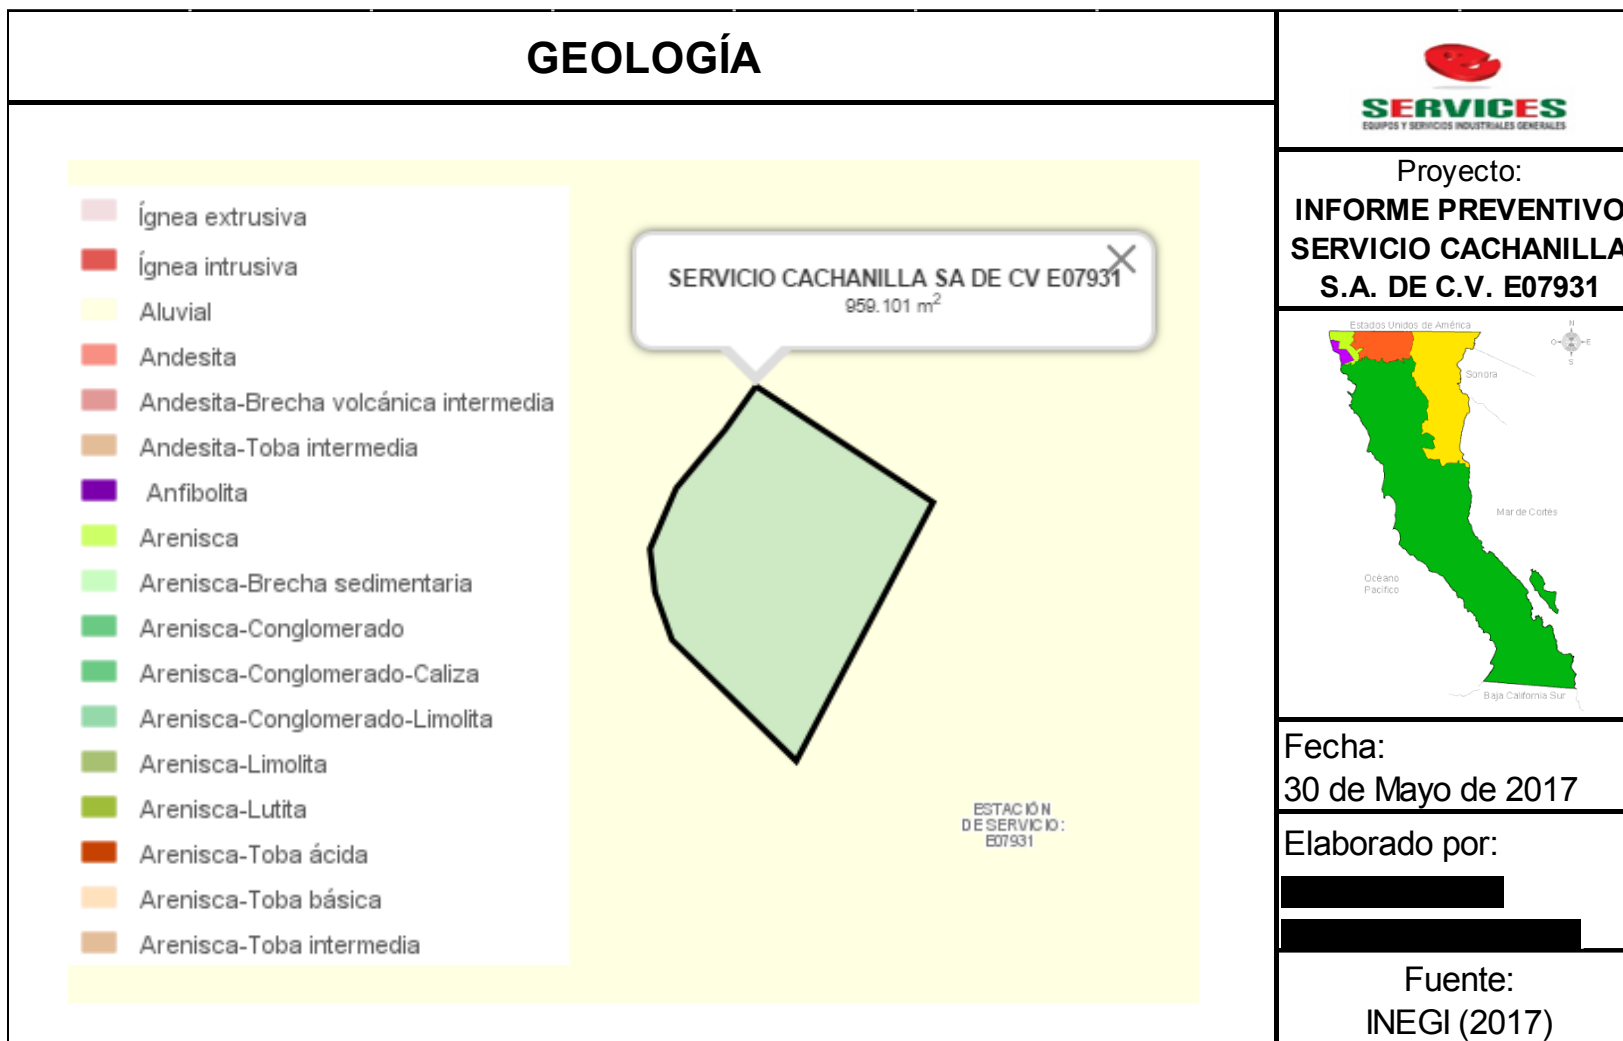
GEOLOGÍA

Ígnea extrusiva
Ígnea intrusiva
Aluvial
Andesita
Andesita-Brecha volcánica intermedia
Andesita-Toba intermedia
Anfibolita
Arenisca
Arenisca-Brecha sedimentaria
Arenisca-Conglomerado
Arenisca-Conglomerado-Caliza
Arenisca-Conglomerado-Limolita
Arenisca-Limolita
Arenisca-Lutita
Arenisca-Toba ácida
Arenisca-Toba básica
Arenisca-Toba intermedia

SERVICIO CACHANILLA SA DE CV E07931
959.101 $m^2$

ESTACIÓN DE SERVICIO: E07931

SERVICES
EQUIPOS Y SERVICIOS INDUSTRIALES GENERALES

Proyecto:
INFORME PREVENTIVO
SERVICIO CACHANILLA
S.A. DE C.V. E07931

Estados Unidos de América
Sonora
Mar de Cortés
Océano Pacífico
Baja California Sur
N
O
E
S

Fecha:
30 de Mayo de 2017

Elaborado por:

Fuente:
INEGI (2017)